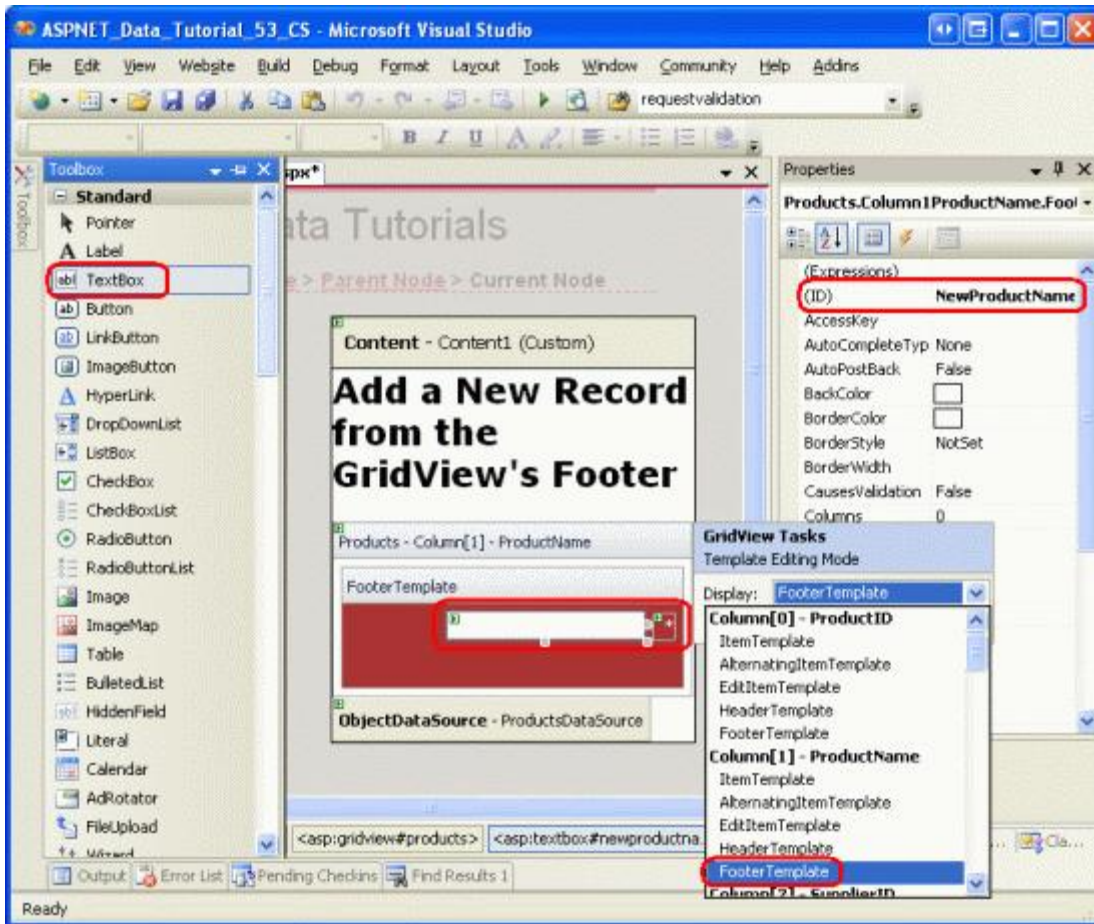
ASPNET_Data_Tutorial_53_CS - Microsoft Visual Studio

File Edit View Website Build Debug Format Layout Tools Window Community Help Addins

requestvalidation

Toolbox

Toolbox
Standard
Pointer
Label
TextBox
Button
LinkButton
ImageButton
HyperLink
DropDownList
ListBox
CheckBox
CheckBoxList
RadioButton
RadioButtonList
Image
ImageMap
Table
BulletedList
HiddenField
Literal
Calendar
AdRotator
FileUpload
Wizard

spx*

ata Tutorials

e > Parent Node > Current Node

Content - Content1 (Custom)

Add a New Record from the GridView's Footer

Products - Column[1] - ProductName

FooterTemplate

ObjectDataSource - ProductsDataSource

GridView Tasks
Template Editing Mode
Display: FooterTemplate
Column[0] - ProductID
ItemTemplate
AlternatingItemTemplate
EditItemTemplate
HeaderTemplate
FooterTemplate
Column[1] - ProductName
ItemTemplate
AlternatingItemTemplate
EditItemTemplate
HeaderTemplate
FooterTemplate
Column[2] - SupplierID

Properties
Products.Column1ProductName.Foot
(Expressions)
(ID) NewProductName
AccessKey
AutoCompleteTyp None
AutoPostBack False
BackColor
BorderColor
BorderStyle NotSet
BorderWidth
CausesValidation False
Columns 0

<asp:gridview#products> <asp:textbox#newproductna

Cla...

Output Error List Pending Checkins Find Results 1

Ready